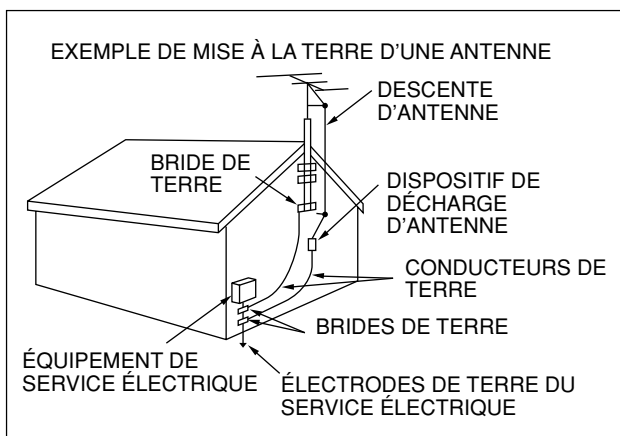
EXEMPLE DE MISE À LA TERRE D'UNE ANTENNE

DESCENTE D'ANTENNE

BRIDE DE TERRE

DISPOSITIF DE DÉCHARGE D'ANTENNE

CONDUCTEURS DE TERRE

BRIDES DE TERRE

ÉQUIPEMENT DE SERVICE ÉLECTRIQUE

ÉLECTRODES DE TERRE DU SERVICE ÉLECTRIQUE